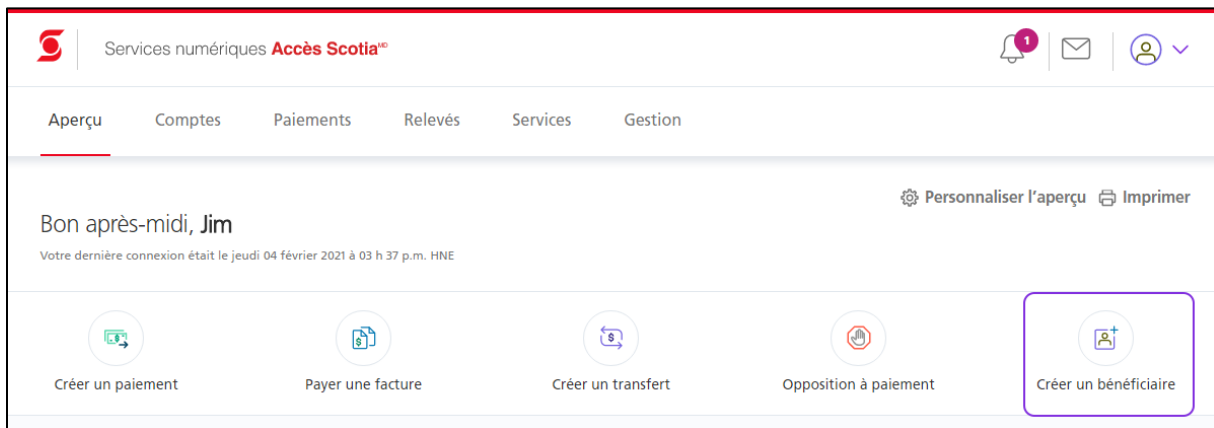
Services numériques Accès Scotia$^{MD}$

1

Aperçu Comptes Paiements Relevés Services Gestion

Personnaliser l'aperçu Imprimer

Bon après-midi, Jim

Votre dernière connexion était le jeudi 04 février 2021 à 03 h 37 p.m. HNE

Créer un paiement

Payer une facture

Créer un transfert

Opposition à paiement

Créer un bénéficiaire